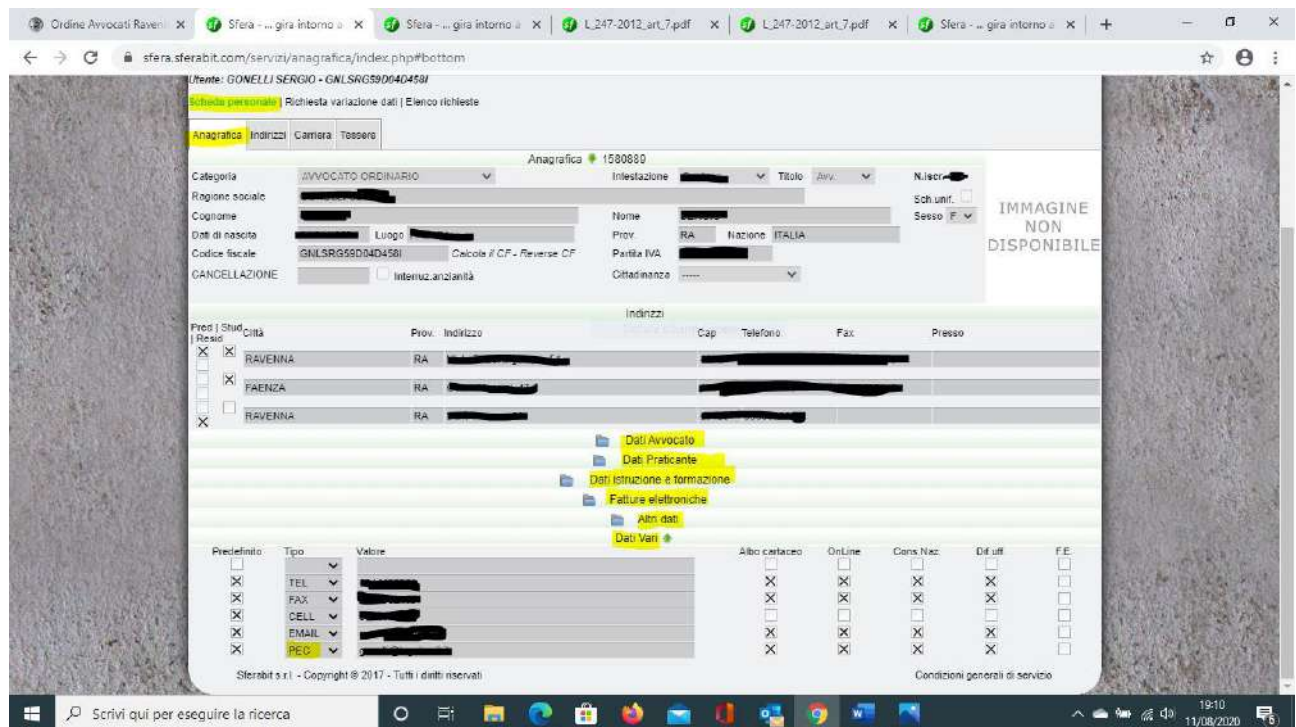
Ordine Avvocati Raven ×
Sfera - ... gira intorno a ×
Sfera - ... gira intorno a ×
L_247-2012_art_7.pdf ×
L_247-2012_art_7.pdf ×
Sfera - ... gira intorno a ×
+

sfera.sferabit.com/servizi/anagrafica/index.php#bottom

Utente: GONELLI SERGIO - GNLSRG59D04D458I

Scheda personale | Richiesta variazione dati | Elenco richieste

Anagrafica | Indirizzi | Carriera | Tessere

Anagrafica 1580880

Categoria AVVOCATO ORDINARIO
Intestazione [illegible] Titolo Avv. N.iscr. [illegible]
Ragione sociale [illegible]
Sch.unif.
Cognome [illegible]
Nome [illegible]
Sesso F
Dati di nascita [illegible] Luogo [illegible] Prov. RA Nazione ITALIA
Codice fiscale GNLSRG59D04D458I Calcola il CF - Reverse CF Partita IVA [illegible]
CANCELLAZIONE Interruz.anzianità Cittadinanza -----

IMMAGINE NON DISPONIBILE

Indirizzi

| Pred \| Stud \| Resid | Città | Prov. | Indirizzo | Cap | Telefono | Fax | Presso |
|---|---|---|---|---|---|---|---|
| X X | RAVENNA | RA | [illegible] | | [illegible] | | |
| X | FAENZA | RA | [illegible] | | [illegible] | | |
| X | RAVENNA | RA | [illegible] | | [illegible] | | |

Dati Avvocato
Dati Praticante
Dati istruzione e formazione
Fatture elettroniche
Altri dati
Dati Vari

| Predefinito | Tipo | Valore | Albo cartaceo | OnLine | Cons.Naz. | Dif.uff. | F.E. |
|---|---|---|---|---|---|---|---|
| | | | | | | | |
| X | TEL | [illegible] | X | X | X | X | |
| X | FAX | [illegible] | X | X | X | X | |
| X | CELL | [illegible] | | | | | |
| X | EMAIL | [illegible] | X | X | X | X | |
| X | PEC | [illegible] | X | X | X | X | |

Sferabit s.r.l. - Copyright © 2017 - Tutti i diritti riservati
Condizioni generali di servizio

Scrivi qui per eseguire la ricerca
19:10
11/08/2020